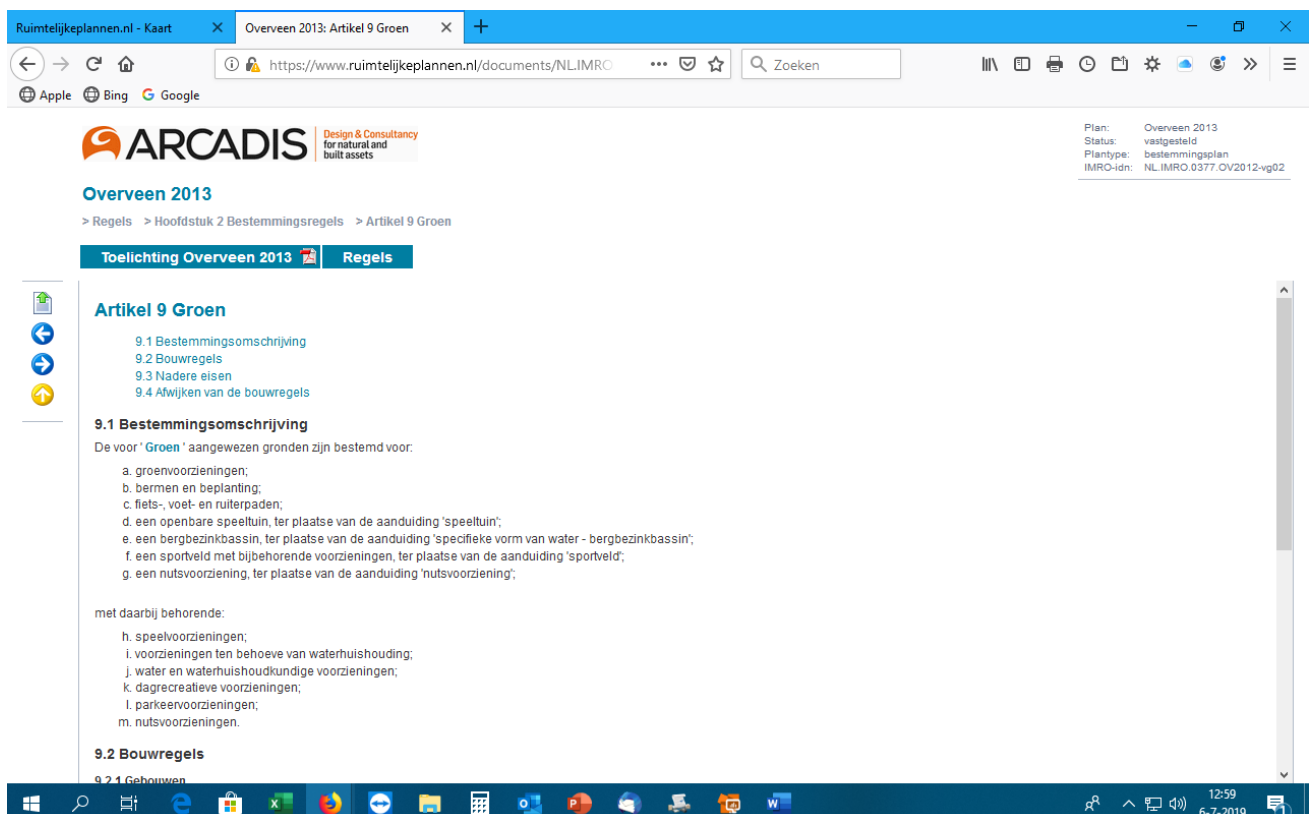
Ruimtelijkeplannen.nl - Kaart

Overveen 2013: Artikel 9 Groen

https://www.ruimtelijkeplannen.nl/documents/NL.IMRO

Zoeken

Apple Bing Google

ARCADIS Design & Consultancy for natural and built assets

| Plan: | Overveen 2013 |
|---|---|
| Status: | vastgesteld |
| Plantype: | bestemmingsplan |
| IMRO-idn: | NL.IMRO.0377.OV2012-vg02 |

Overveen 2013

> Regels > Hoofdstuk 2 Bestemmingsregels > Artikel 9 Groen

Toelichting Overveen 2013

Regels

Artikel 9 Groen

9.1 Bestemmingsomschrijving
9.2 Bouwregels
9.3 Nadere eisen
9.4 Afwijken van de bouwregels

9.1 Bestemmingsomschrijving

De voor ' Groen ' aangewezen gronden zijn bestemd voor:

a. groenvoorzieningen;
b. bermen en beplanting;
c. fiets-, voet- en ruiterpaden;
d. een openbare speeltuin, ter plaatse van de aanduiding 'speeltuin';
e. een bergbezinkbassin, ter plaatse van de aanduiding 'specifieke vorm van water - bergbezinkbassin';
f. een sportveld met bijbehorende voorzieningen, ter plaatse van de aanduiding 'sportveld';
g. een nutsvoorziening, ter plaatse van de aanduiding 'nutsvoorziening';

met daarbij behorende:

h. speelvoorzieningen;
i. voorzieningen ten behoeve van waterhuishouding;
j. water en waterhuishoudkundige voorzieningen;
k. dagrecreatieve voorzieningen;
l. parkeervoorzieningen;
m. nutsvoorzieningen.

9.2 Bouwregels

9.2.1 Gebouwen

12:59
6-7-2019